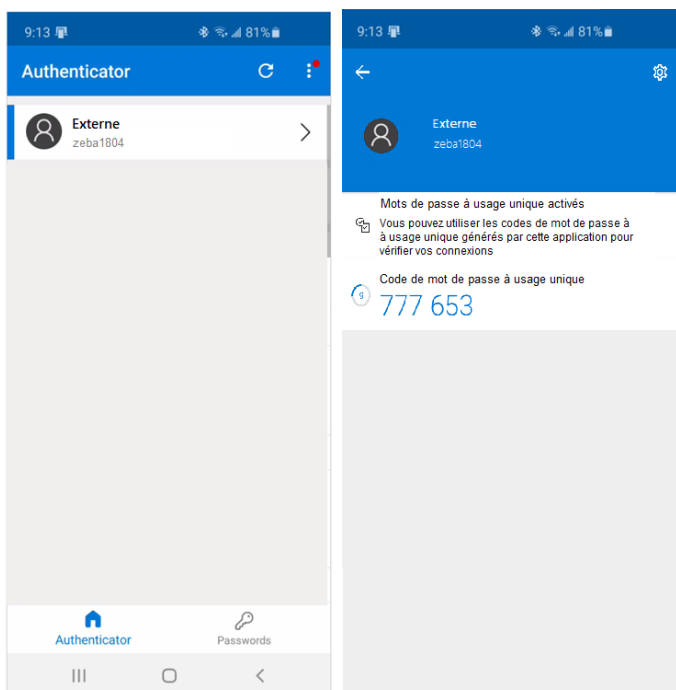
9:13 81%

Authenticator

Externe
zeba1804

Authenticator
Passwords

9:13 81%

Externe
zeba1804

Mots de passe à usage unique activés
Vous pouvez utiliser les codes de mot de passe à usage unique générés par cette application pour vérifier vos connexions

Code de mot de passe à usage unique
9
777 653